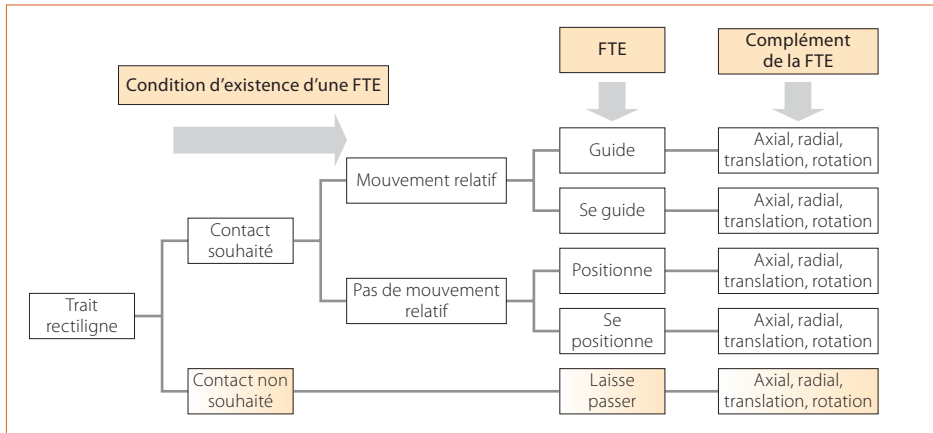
FTE

Complément de la FTE

Condition d'existence d'une FTE

Trait rectiligne

Contact souhaité

Mouvement relatif

Guide

Axial, radial, translation, rotation

Se guide

Axial, radial, translation, rotation

Pas de mouvement relatif

Positionne

Axial, radial, translation, rotation

Se positionne

Axial, radial, translation, rotation

Contact non souhaité

Laisse passer

Axial, radial, translation, rotation